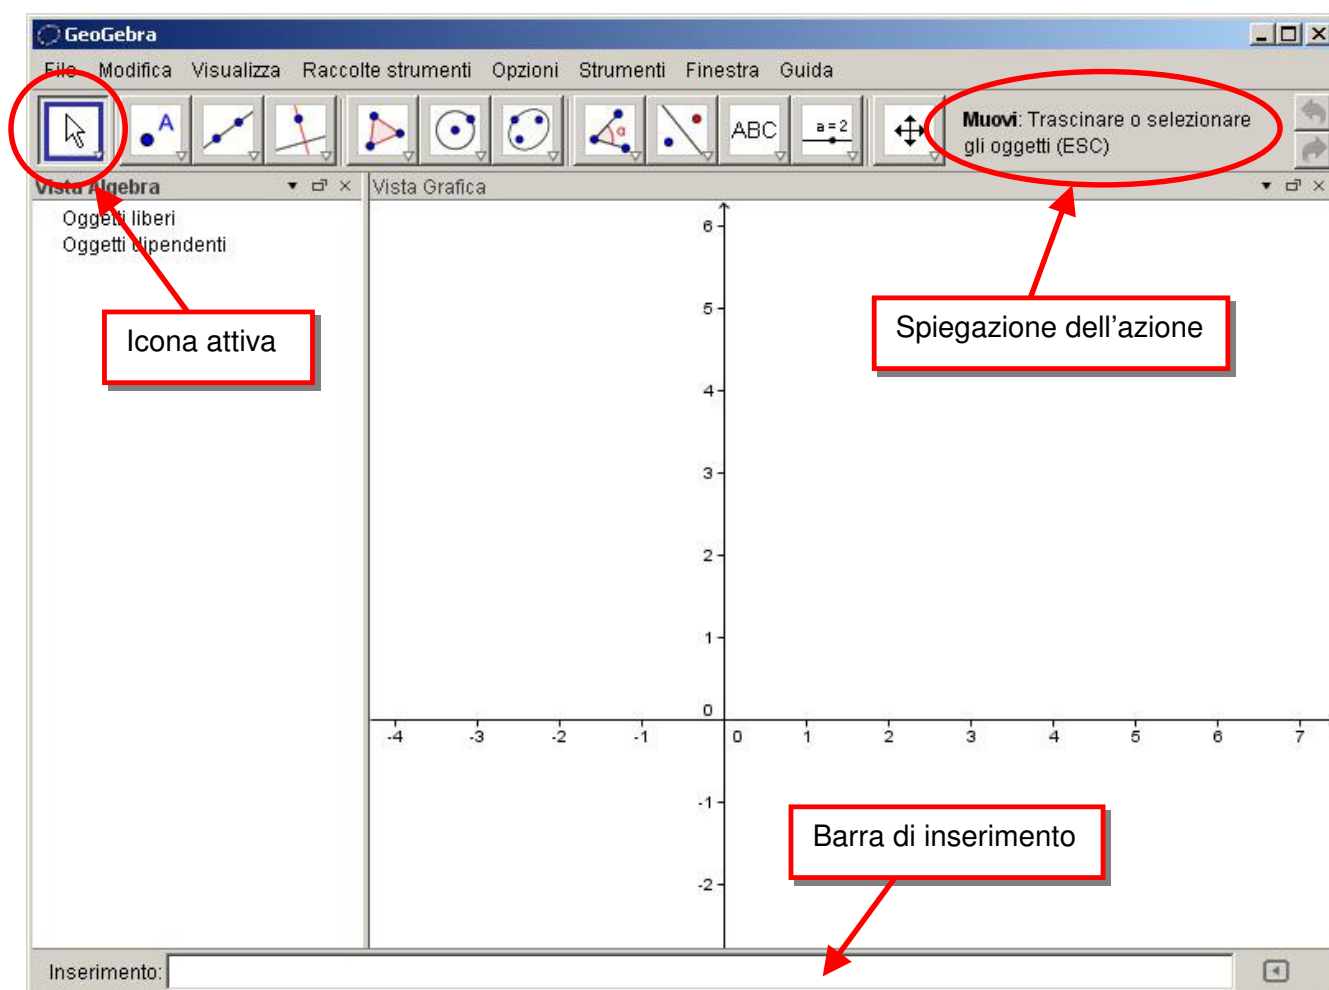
GeoGebra

File Modifica Visualizza Raccolte strumenti Opzioni Strumenti Finestra Guida

ABC

a = 2

**Muovi**: Trascinare o selezionare gli oggetti (ESC)

Vista Algebra

Oggetti liberi
Oggetti dipendenti

Vista Grafica

Icona attiva

Spiegazione dell’azione

6
5
4
3
2
1
0
-1
-2

-4 -3 -2 -1 0 1 2 3 4 5 6 7

Barra di inserimento

Inserimento: